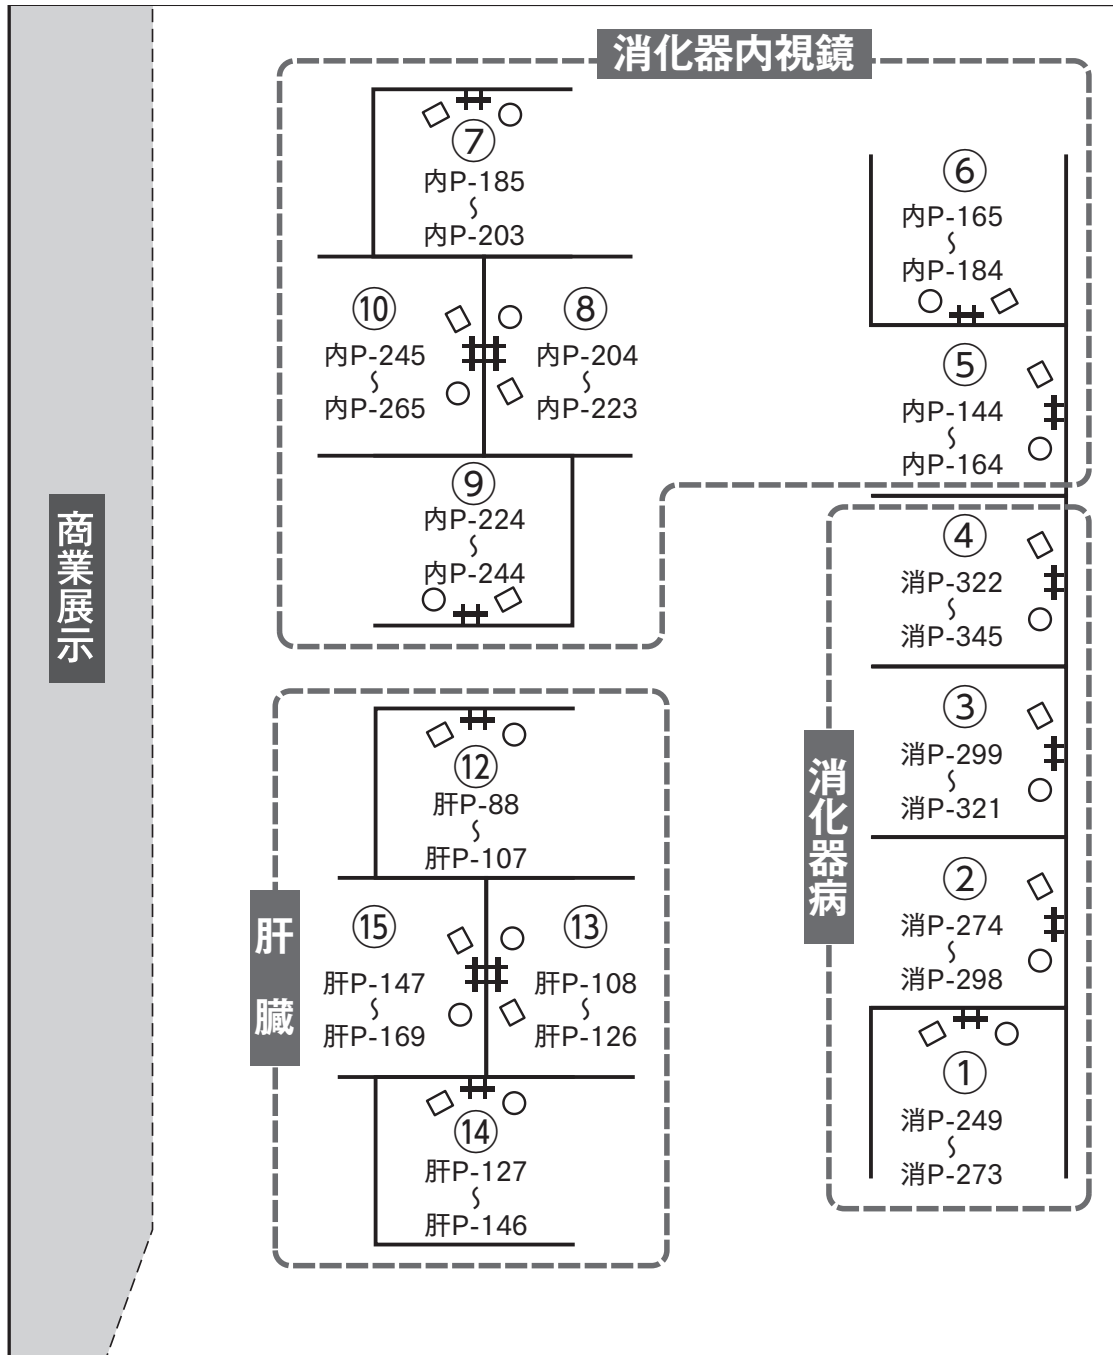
商業展示

消化器内視鏡

⑦
内P-185
〜
内P-203

⑩
内P-245
〜
内P-265

⑧
内P-204
〜
内P-223

⑨
内P-224
〜
内P-244

⑥
内P-165
〜
内P-184

⑤
内P-144
〜
内P-164

消化器病

④
消P-322
〜
消P-345

③
消P-299
〜
消P-321

②
消P-274
〜
消P-298

①
消P-249
〜
消P-273

肝臓

⑫
肝P-88
〜
肝P-107

⑮
肝P-147
〜
肝P-169

⑬
肝P-108
〜
肝P-126

⑭
肝P-127
〜
肝P-146